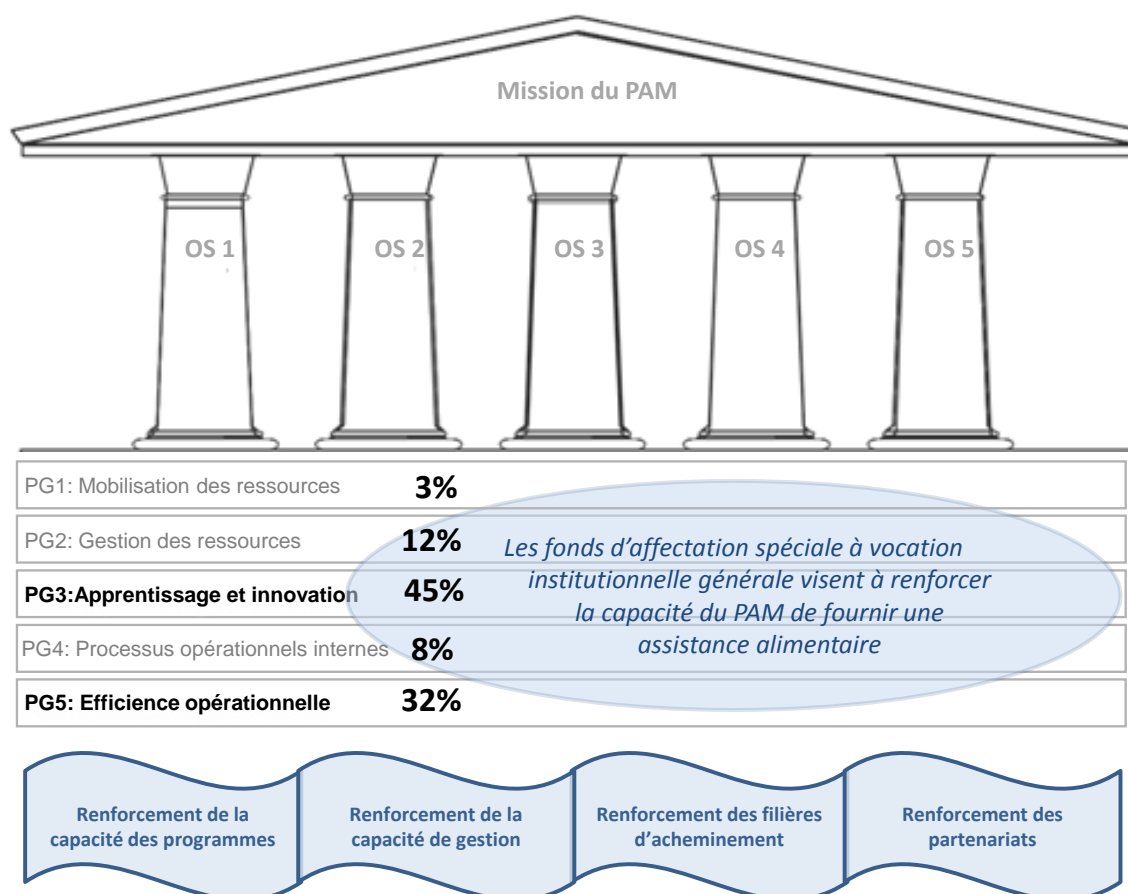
Mission du PAM

OS 1

OS 2

OS 3

OS 4

OS 5

PG1: Mobilisation des ressources 3%

PG2: Gestion des ressources 12%

PG3:Apprentissage et innovation 45%

PG4: Processus opérationnels internes 8%

PG5: Efficience opérationnelle 32%

Les fonds d'affectation spéciale à vocation institutionnelle générale visent à renforcer la capacité du PAM de fournir une assistance alimentaire

Renforcement de la capacité des programmes

Renforcement de la capacité de gestion

Renforcement des filières d'acheminement

Renforcement des partenariats